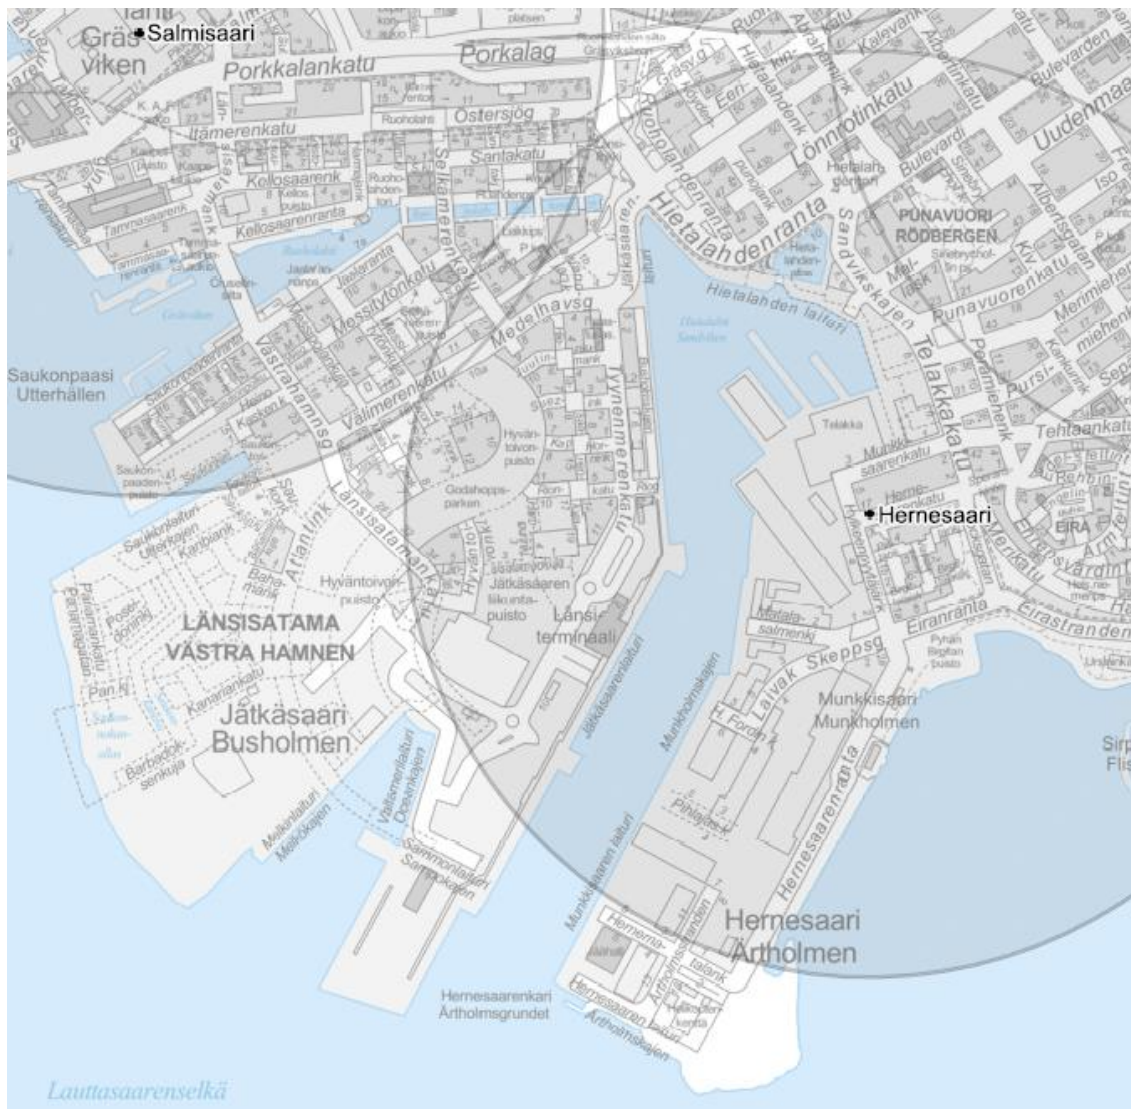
Salmisaari
Gräsviken
Porkkalankatu
Porkkalag
Itämerenkatu
Östersjög
Santakatu
Kellosaarenk
Kellosaarenranta
Tammasaarenk
Selkämerenk
Hietalahdenranta
Lönnrotinkatu
Bulevardi
Uudenmaa
PUNAVUORI
RÖDBERGEN
Punavuorenkatu
Hietalahden laituri
Sandvikskajen
Telakkakatu
Medelhavsg
Messitytönkatu
Välimerenkatu
Västrahamnsg
Saukonpaasi
Utterhällen
Hyväntoivonpuisto
Godahoppsparken
Tyynenmerenkatu
Länsisatamankatu
Atlantink
Telakka
Munkkisaarenkatu
Hernesaari
EIRA
Eiranranta
Eirastranden
LÄNSISATAMA
VÄSTRA HAMNEN
Hyväntoivonpuisto
Jätkäsaaren liikuntapuisto
Länsiterminaali
Jätkäsaarenlaituri
Munkholmskajen
Laivak
Skeppsg
Munkkisaari
Munkholmen
Jätkäsaari
Busholmen
Kanariankatu
Barbadosenkuja
Valtamerilaituri
Oceankajen
Sammonlaituri
Sampokajen
Hernesaarenranta
Munkkisaaren laituri
Hernesaari
Ärtholmen
Hernesaarenkari
Ärtholmsgrundet
Hernesaaren laituri
Ärtholmskajen
Lauttasaarenselkä